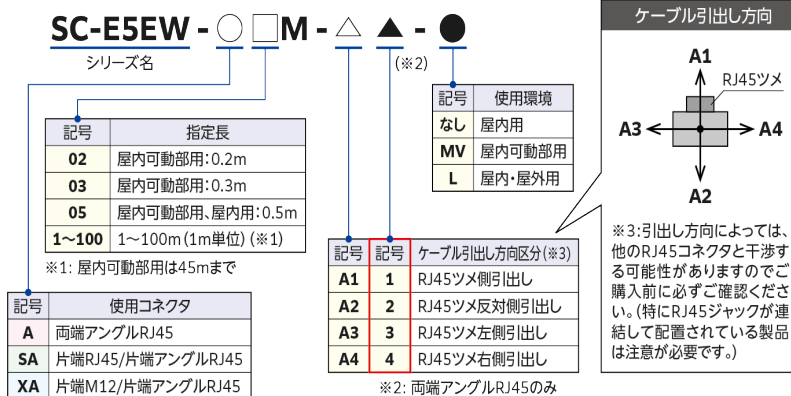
SC-E5EW - ○□M - △ ▲ - ●

シリーズ名

(※2)

| 記号 | 使用環境 |
|---|---|
| なし | 屋内用 |
| MV | 屋内可動部用 |
| L | 屋内・屋外用 |

| 記号 | 指定長 |
|---|---|
| 02 | 屋内可動部用:0.2m |
| 03 | 屋内可動部用:0.3m |
| 05 | 屋内可動部用、屋内用:0.5m |
| 1~100 | 1~100m(1m単位) (※1) |

※1: 屋内可動部用は45mまで

| 記号 | 使用コネクタ |
|---|---|
| A | 両端アングルRJ45 |
| SA | 片端RJ45/片端アングルRJ45 |
| XA | 片端M12/片端アングルRJ45 |

| 記号 | 記号 | ケーブル引出し方向区分(※3) |
|---|---|---|
| A1 | 1 | RJ45ツメ側引出し |
| A2 | 2 | RJ45ツメ反対側引出し |
| A3 | 3 | RJ45ツメ左側引出し |
| A4 | 4 | RJ45ツメ右側引出し |

※2: 両端アングルRJ45のみ

ケーブル引出し方向

A1
RJ45ツメ
A3
A4
A2

※3:引出し方向によっては、他のRJ45コネクタと干渉する可能性がありますのでご購入前に必ずご確認ください。(特にRJ45ジャックが連結して配置されている製品は注意が必要です。)